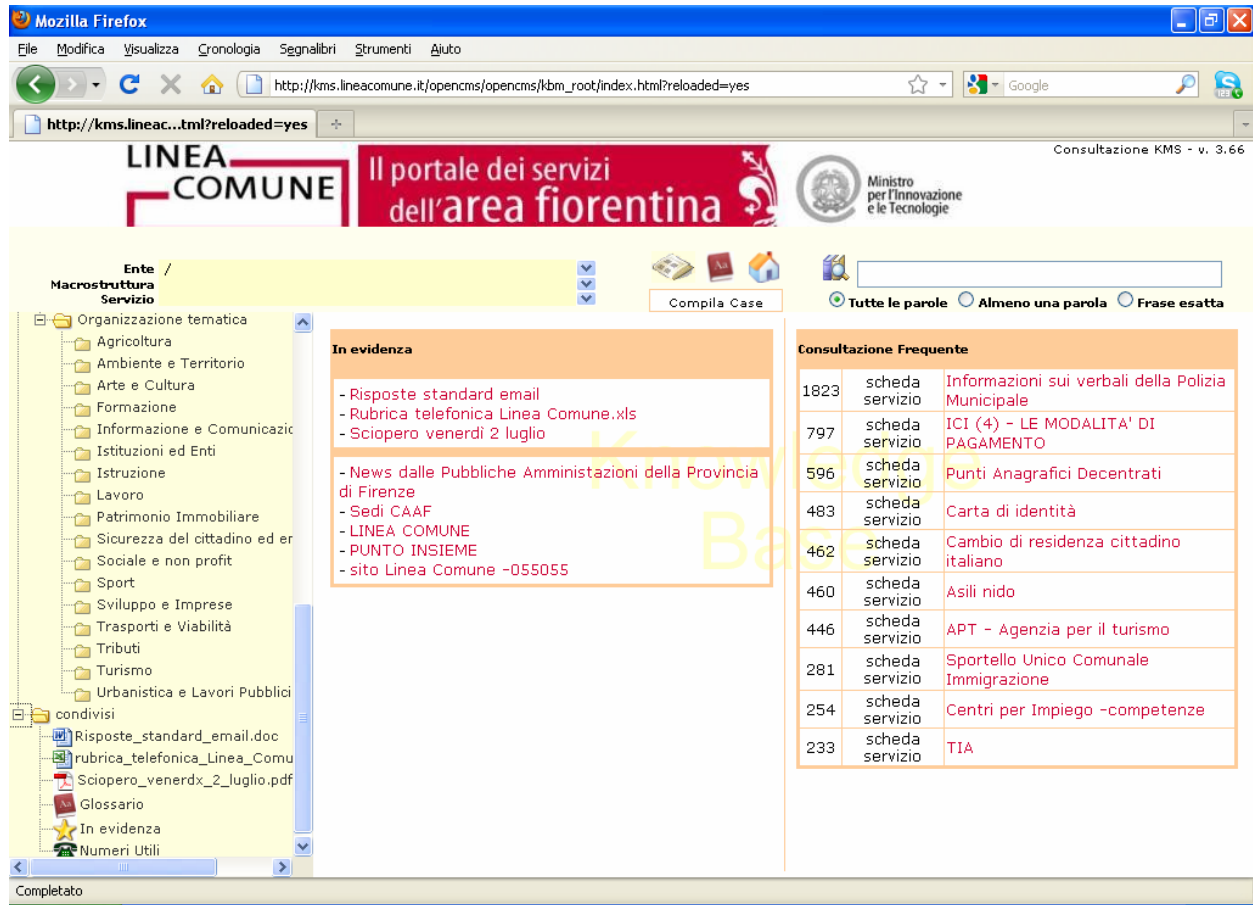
Mozilla Firefox

File Modifica Visualizza Cronologia Segnalibri Strumenti Aiuto

http://kms.lineacomune.it/opencms/opencms/kbm_root/index.html?reloaded=yes

Google

http://kms.lineac...tml?reloaded=yes

LINEA COMUNE

Il portale dei servizi dell'area fiorentina

Ministro per l'Innovazione e le Tecnologie

Consultazione KMS - v. 3.66

Ente /
Macrostruttura
Servizio

Compila Case

Tutte le parole Almeno una parola Frase esatta

Organizzazione tematica
Agricoltura
Ambiente e Territorio
Arte e Cultura
Formazione
Informazione e Comunicazio
Istituzioni ed Enti
Istruzione
Lavoro
Patrimonio Immobiliare
Sicurezza del cittadino ed er
Sociale e non profit
Sport
Sviluppo e Imprese
Trasporti e Viabilità
Tributi
Turismo
Urbanistica e Lavori Pubblici
condivisi
Risposte_standard_email.doc
rubrica_telefonica_Linea_Comu
Sciopero_venerdx_2_luglio.pdf
Glossario
In evidenza
Numeri Utili

In evidenza

- Risposte standard email
- Rubrica telefonica Linea Comune.xls
- Sciopero venerdì 2 luglio

- News dalle Pubbliche Amministazioni della Provincia di Firenze
- Sedi CAAF
- LINEA COMUNE
- PUNTO INSIEME
- sito Linea Comune -055055

Knowledge Base

Consultazione Frequente

| 1823 | scheda servizio | Informazioni sui verbali della Polizia Municipale |
|---|---|---|
| 797 | scheda servizio | ICI (4) - LE MODALITA' DI PAGAMENTO |
| 596 | scheda servizio | Punti Anagrafici Decentrati |
| 483 | scheda servizio | Carta di identità |
| 462 | scheda servizio | Cambio di residenza cittadino italiano |
| 460 | scheda servizio | Asili nido |
| 446 | scheda servizio | APT - Agenzia per il turismo |
| 281 | scheda servizio | Sportello Unico Comunale Immigrazione |
| 254 | scheda servizio | Centri per Impiego -competenze |
| 233 | scheda servizio | TIA |

Completato